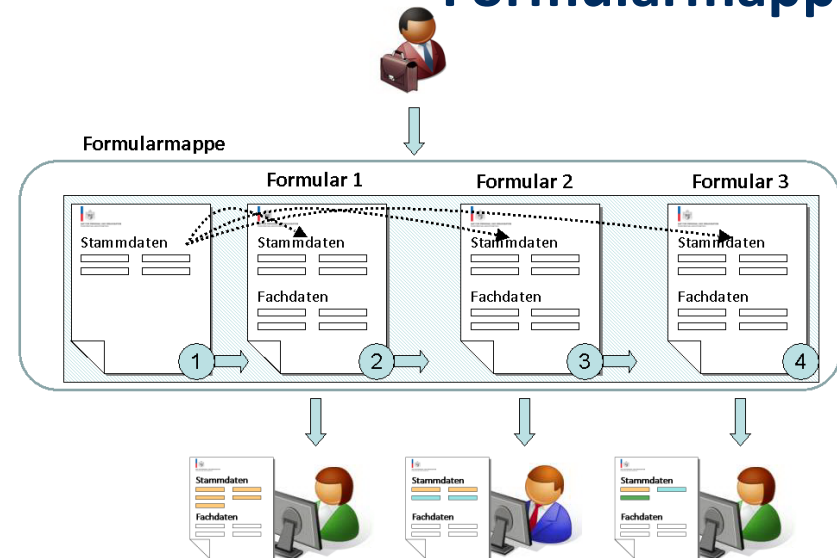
Formularmapp

Formularmappe

Formular 1

Formular 2

Formular 3

Stammdaten

1

Stammdaten

Fachdaten

2

Stammdaten

Fachdaten

3

Stammdaten

Fachdaten

4

Stammdaten

Fachdaten

Stammdaten

Fachdaten

Stammdaten

Fachdaten